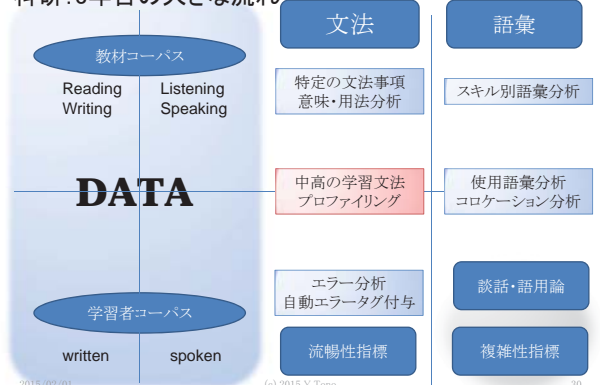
枠研:5年目の大きな流れ

文法

語彙

教材コーパス

Reading Writing

Listening Speaking

特定の文法事項
意味・用法分析

スキル別語彙分析

DATA

中高の学習文法
プロファイリング

使用語彙分析
コロケーション分析

エラー分析
自動エラータグ付与

談話・語用論

学習者コーパス

written

spoken

流暢性指標

複雑性指標

2015/07/01

(c) 2015 Y.Tono

30